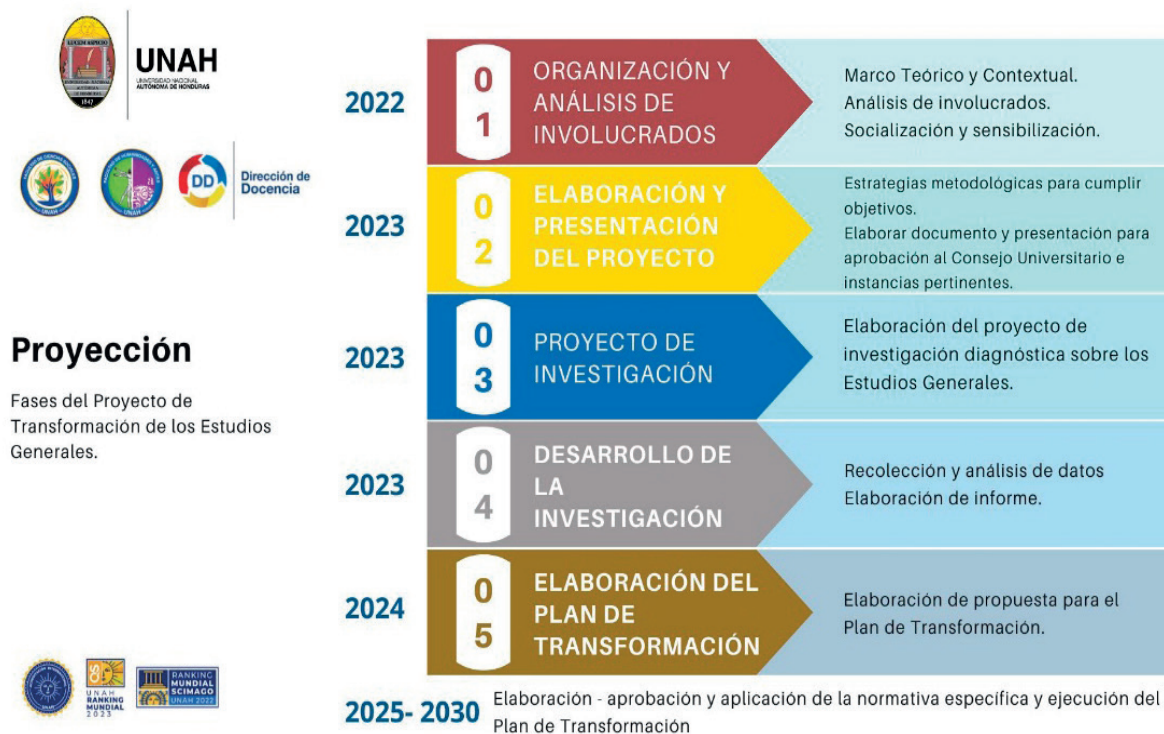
UNAH
UNIVERSIDAD NACIONAL AUTÓNOMA DE HONDURAS

DD Dirección de Docencia

Proyección

Fases del Proyecto de Transformación de los Estudios Generales.

2022
01
ORGANIZACIÓN Y ANÁLISIS DE INVOLUCRADOS
Marco Teórico y Contextual.
Análisis de involucrados.
Socialización y sensibilización.

2023
02
ELABORACIÓN Y PRESENTACIÓN DEL PROYECTO
Estrategias metodológicas para cumplir objetivos.
Elaborar documento y presentación para aprobación al Consejo Universitario e instancias pertinentes.

2023
03
PROYECTO DE INVESTIGACIÓN
Elaboración del proyecto de investigación diagnóstica sobre los Estudios Generales.

2023
04
DESARROLLO DE LA INVESTIGACIÓN
Recolección y análisis de datos
Elaboración de informe.

2024
05
ELABORACIÓN DEL PLAN DE TRANSFORMACIÓN
Elaboración de propuesta para el Plan de Transformación.

2025- 2030
Elaboración - aprobación y aplicación de la normativa específica y ejecución del Plan de Transformación

UNAH RANKING MUNDIAL 2023
RANKING MUNDIAL SCIMAGO UNAH 2022